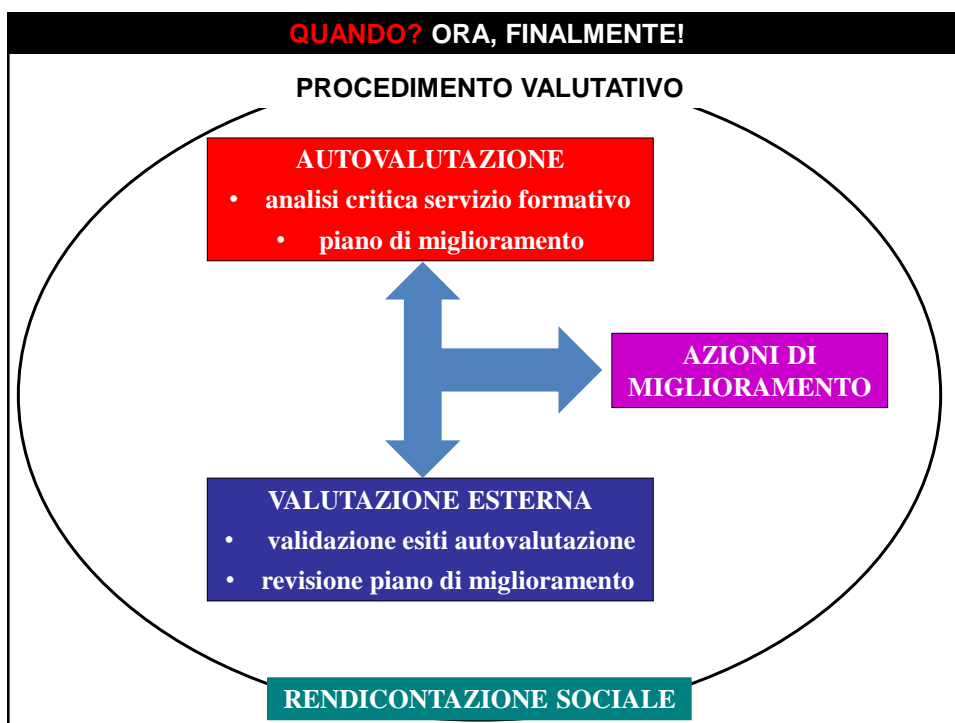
QUANDO? ORA, FINALMENTE!

PROCEDIMENTO VALUTATIVO

AUTOVALUTAZIONE
• analisi critica servizio formativo
• piano di miglioramento

AZIONI DI MIGLIORAMENTO

VALUTAZIONE ESTERNA
• validazione esiti autovalutazione
• revisione piano di miglioramento

RENDICONTAZIONE SOCIALE